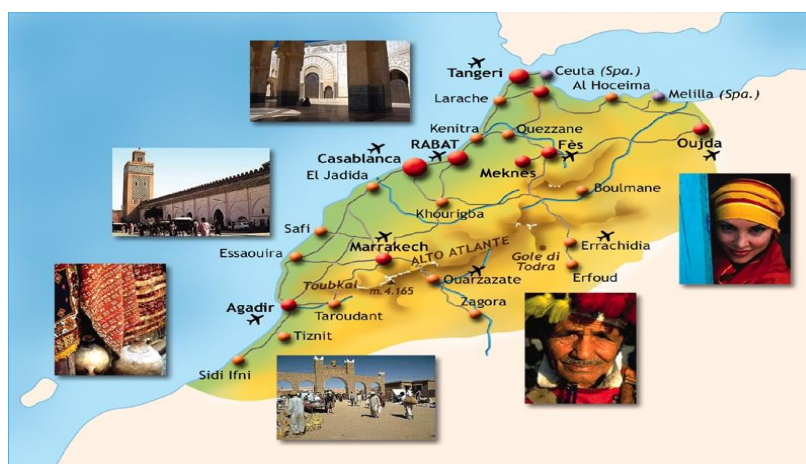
Tangeri
Ceuta (Spa.)
Al Hoceima
Melilla (Spa.)
Larache
Kenitra
Quezzane
RABAT
Casablanca
Fès
Oujda
El Jadida
Meknes
Boulmane
Safi
Khouribga
Essaouira
Marrakech
Errachidia
ALTO ATLANTE
Gole di Todra
Toubkal
m.4.165
Ouarzazate
Erfoud
Agadir
Taroudant
Zagora
Tiznit
Sidi Ifni